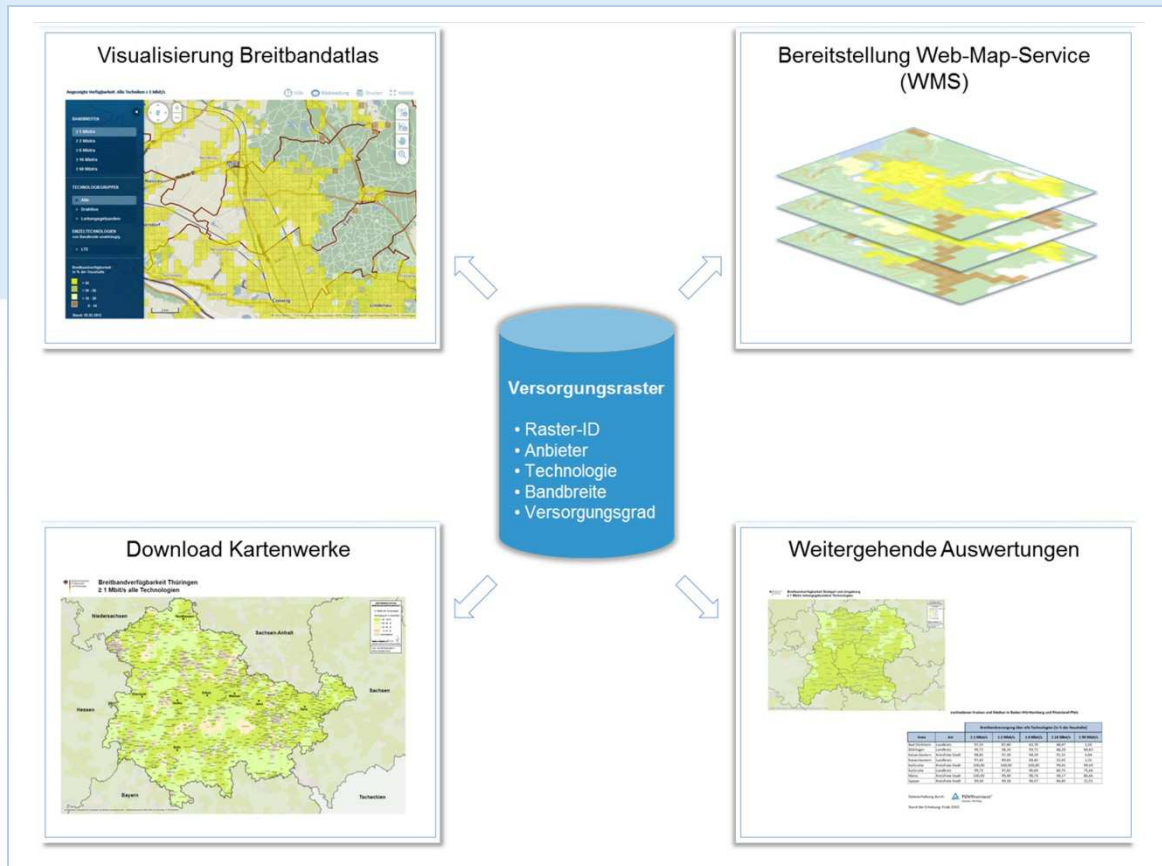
Visualisierung Breitbandatlas

Angezeigte Verfügbarkeit: Alle Technologien ≥ 1 Mbit/s

BANDBREITEN

≥ 1 Mbit/s

≥ 2 Mbit/s

≥ 6 Mbit/s

≥ 16 Mbit/s

≥ 50 Mbit/s

TECHNOLOGIEGRUPPEN

Alle

Drahtlos

Leitungsgebunden

EINZELTECHNOLOGIEN

LTE

Breitbandverfügbarkeit in % der Haushalte

Coswig

Bereitstellung Web-Map-Service (WMS)

Versorgungsraster

• Raster-ID
• Anbieter
• Technologie
• Bandbreite
• Versorgungsgrad

Download Kartenwerke

Breitbandverfügbarkeit Thüringen
≥ 1 Mbit/s alle Technologien

Niedersachsen

Sachsen-Anhalt

Sachsen

Hessen

Bayern

Tschechien

Weitergehende Auswertungen

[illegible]